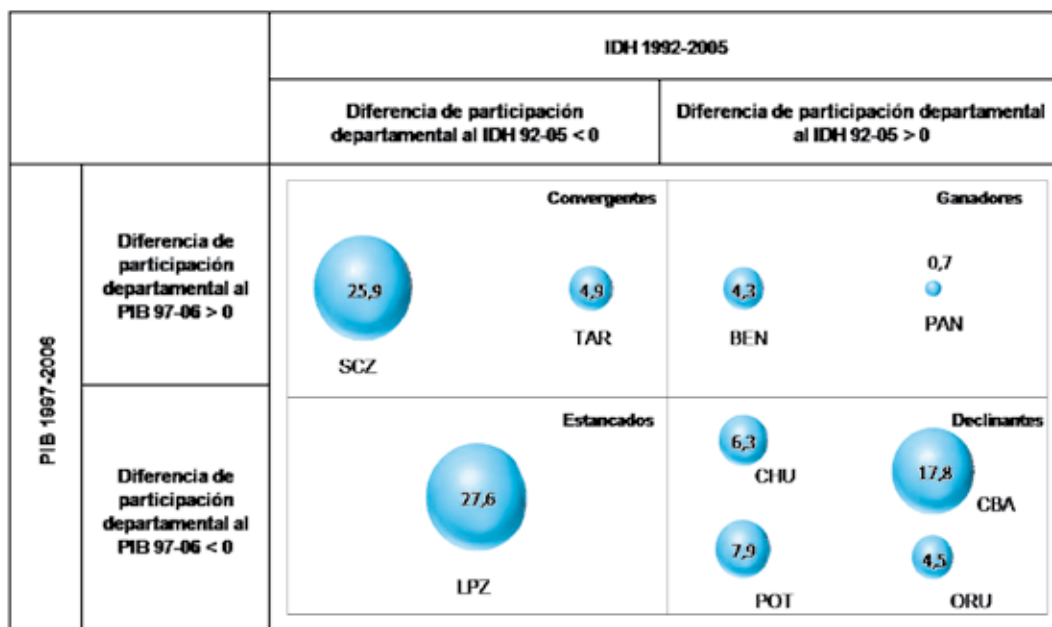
IDH 1992-2005

Diferencia de participación departamental al IDH 92-05 < 0

Diferencia de participación departamental al IDH 92-05 > 0

PIB 1997-2006

Diferencia de participación departamental al PIB 97-06 > 0

Convergentes

25,9
SCZ

4,9
TAR

Ganadores

4,3
BEN

0,7
PAN

Diferencia de participación departamental al PIB 97-06 < 0

Estancados

27,6
LPZ

Declinantes

6,3
CHU

17,8
CBA

7,9
POT

4,5
ORU